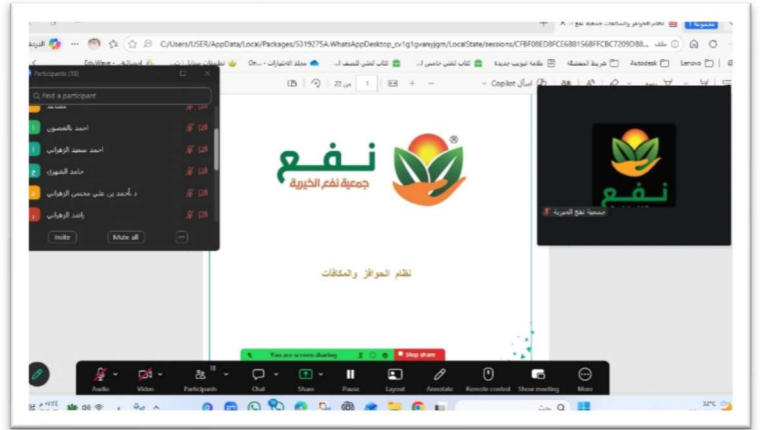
نظام الحوافز والمكافآت جمعية نفع ا

C:/Users/USER/AppData/Local/Packages/5319275A.WhatsAppDesktop_cv1g1gvanyjgm/LocalState/sessions/CFBF08ED8FCE6881568FFCBC7209DB8...

Participants (10)

Find a participant

احمد بالعضمون

احمد سعيد الزهراني

حامد الشهري

د. أحمد بن علي محسن الزهراني

راشد الزهراني

Invite

Mute all

Copilot

نفع

جمعية نفع الخيرية

جمعية نفع الخيرية

نظام الحوافز والمكافآت

You are screen sharing

Stop share

Audio

Video

Participants

Chat

Share

Pause

Layout

Annotate

Remote control

Show meeting

More

32°C